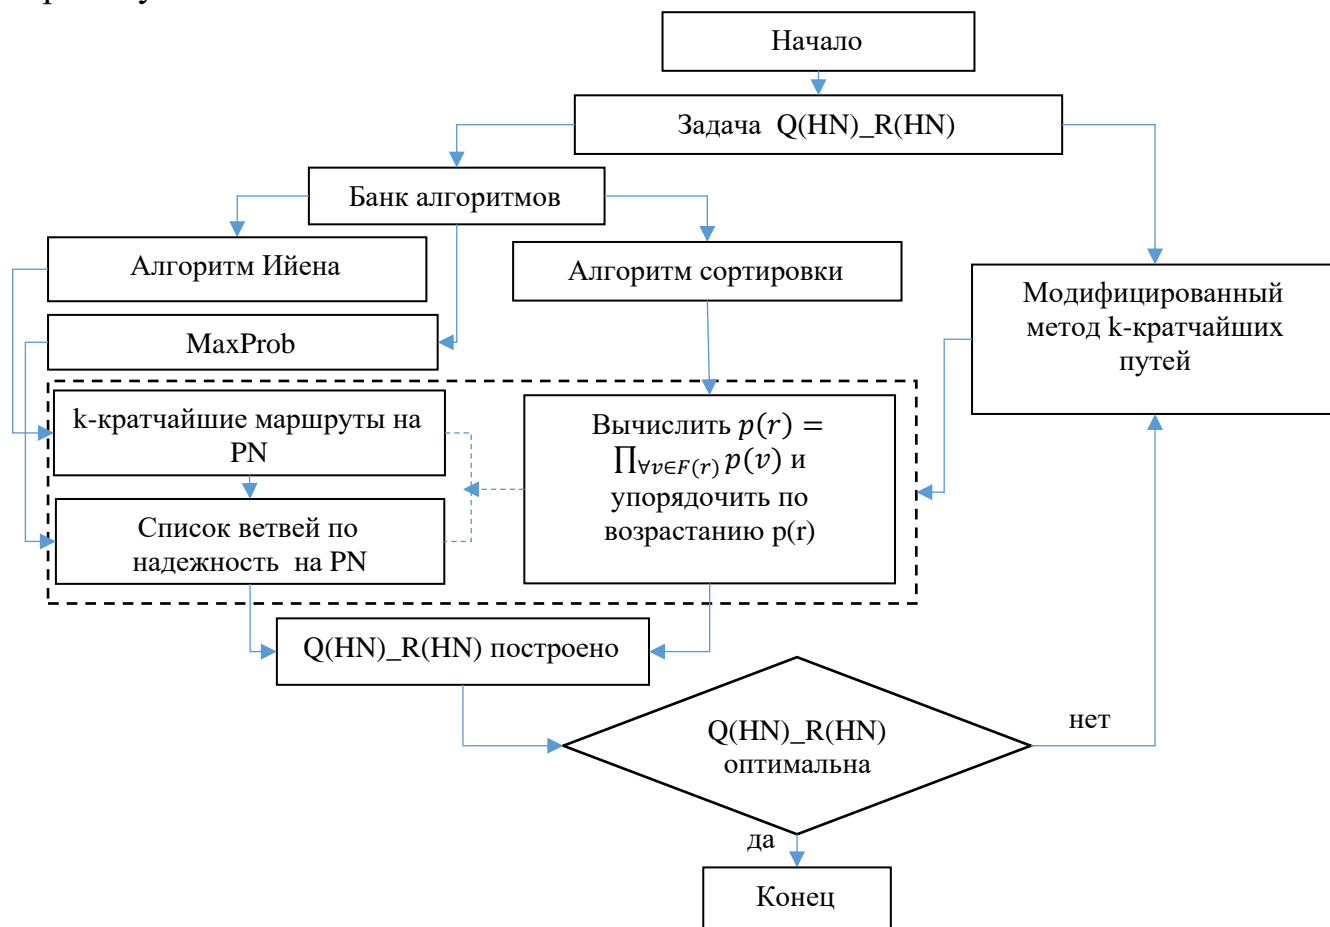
Начало

Задача Q(HN)_R(HN)

Банк алгоритмов

Алгоритм Ийена

Алгоритм сортировки

Модифицированный метод k-кратчайших путей

MaxProb

k-кратчайшие маршруты на PN

Список ветвей по надежность на PN

Вычислить $p(r) = \prod_{\forall v \in F(r)} p(v)$ и упорядочить по возрастанию p(r)

Q(HN)_R(HN) построено

Q(HN)_R(HN) оптимальна

нет

да

Конец